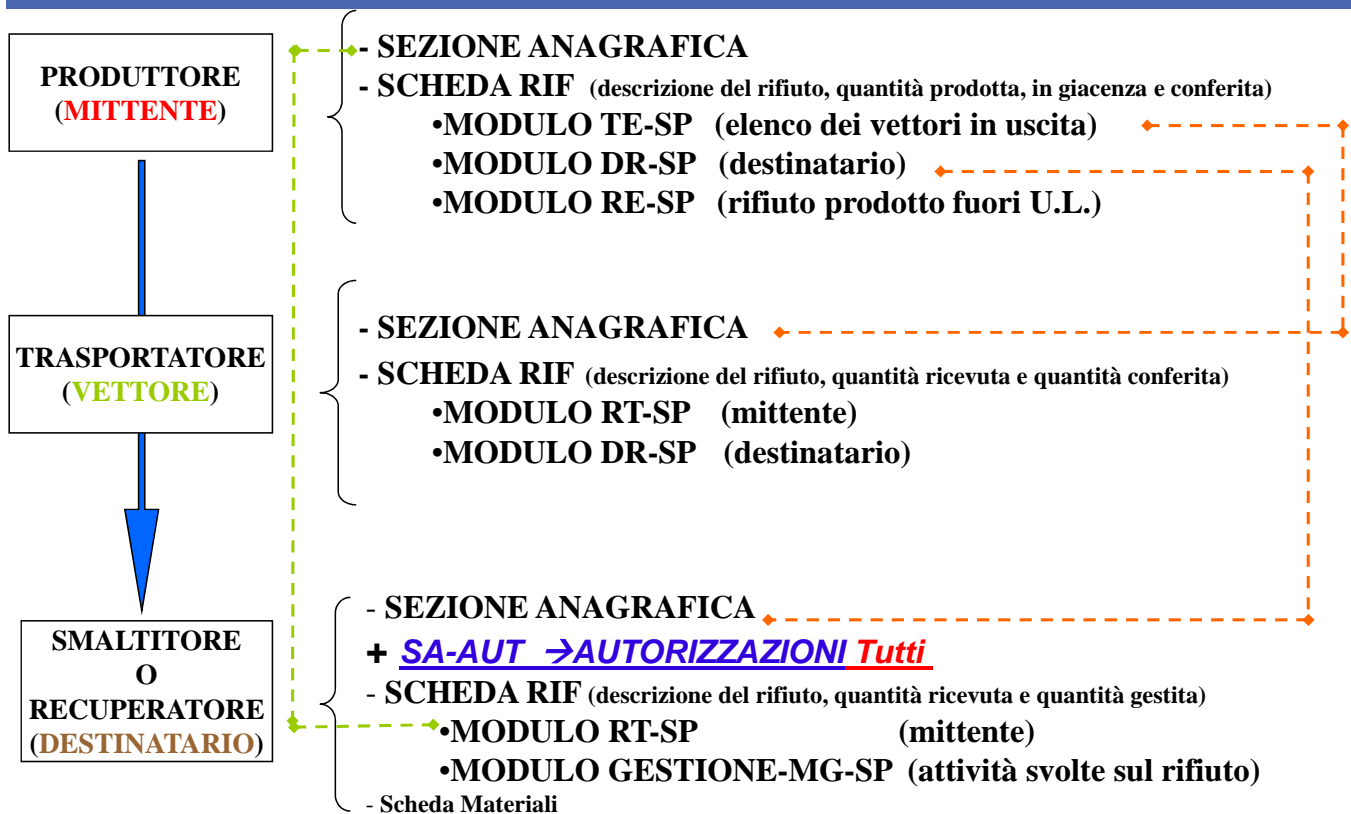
PRODUTTORE (MITTENTE)

- SEZIONE ANAGRAFICA
- SCHEDA RIF (descrizione del rifiuto, quantità prodotta, in giacenza e conferita)
•MODULO TE-SP (elenco dei vettori in uscita)
•MODULO DR-SP (destinatario)
•MODULO RE-SP (rifiuto prodotto fuori U.L.)

TRASPORTATORE (VETTORE)

- SEZIONE ANAGRAFICA
- SCHEDA RIF (descrizione del rifiuto, quantità ricevuta e quantità conferita)
•MODULO RT-SP (mittente)
•MODULO DR-SP (destinatario)

SMALTITORE O RECUPERATORE (DESTINATARIO)

- SEZIONE ANAGRAFICA
+ SA-AUT →AUTORIZZAZIONI Tutti
- SCHEDA RIF (descrizione del rifiuto, quantità ricevuta e quantità gestita)
•MODULO RT-SP (mittente)
•MODULO GESTIONE-MG-SP (attività svolte sul rifiuto)
- Scheda Materiali